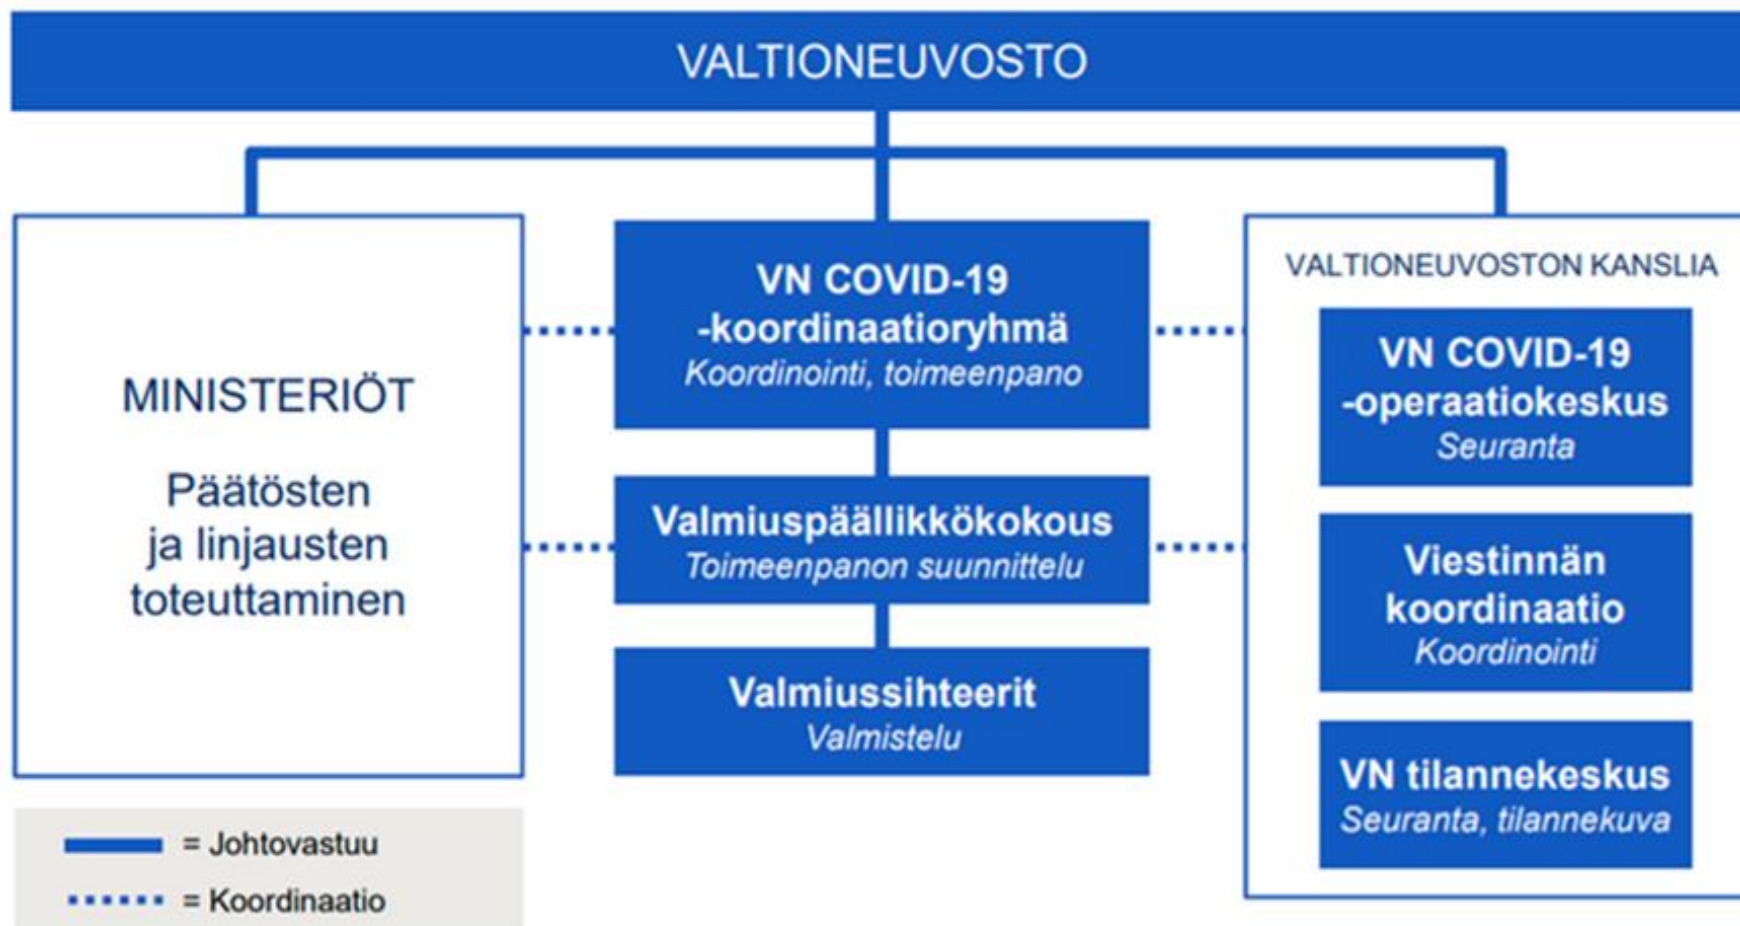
VALTIONEUVOSTO

MINISTERIÖT

Päätösten ja linjausten toteuttaminen

VN COVID-19 -koordinaatioryhmä
Koordinointi, toimeenpano

Valmiuspäällikkökokous
Toimeenpanon suunnittelu

Valmiussihteerit
Valmistelu

VALTIONEUVOSTON KANSLIA

VN COVID-19 -operaatiokeskus
Seuranta

Viestinnän koordinaatio
Koordinointi

VN tilannekeskus
Seuranta, tilannekuva

= Johtovastuu
= Koordinaatio